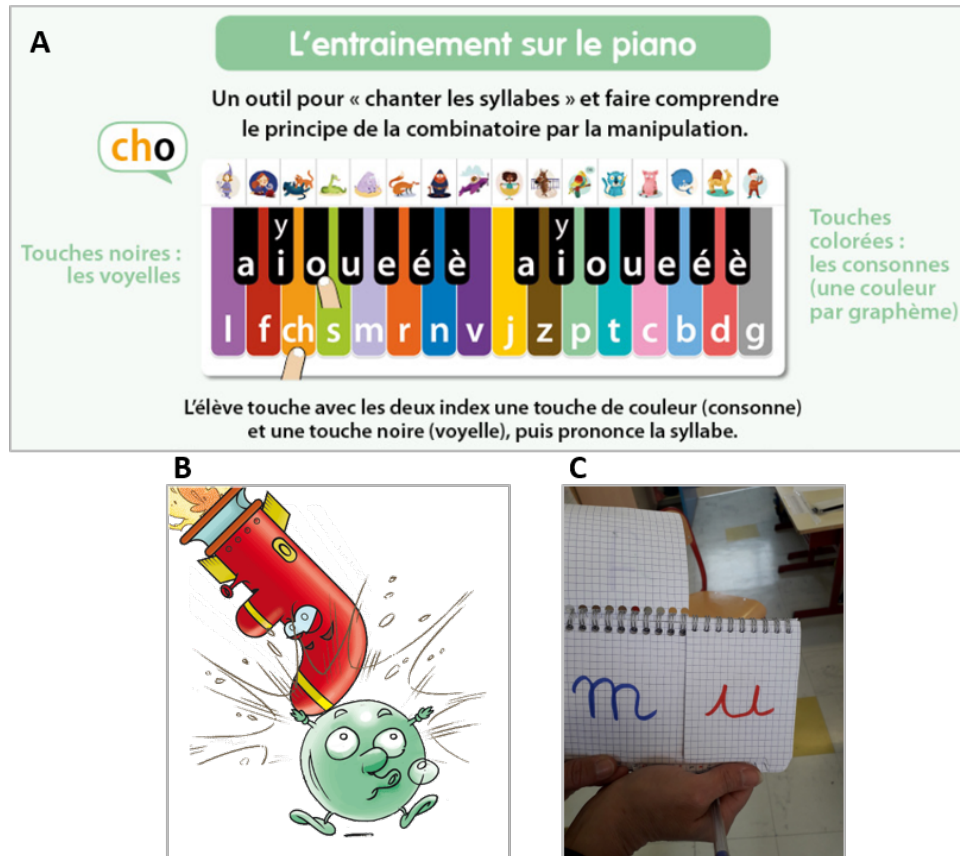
A

L'entrainement sur le piano

Un outil pour « chanter les syllabes » et faire comprendre le principe de la combinatoire par la manipulation.

cho

Touches noires : les voyelles

y
a i o u e é è
y
a i o u e é è

l f ch s m r n v j z p t c b d g

Touches colorées : les consonnes (une couleur par graphème)

L'élève touche avec les deux index une touche de couleur (consonne) et une touche noire (voyelle), puis prononce la syllabe.

B

C

m u